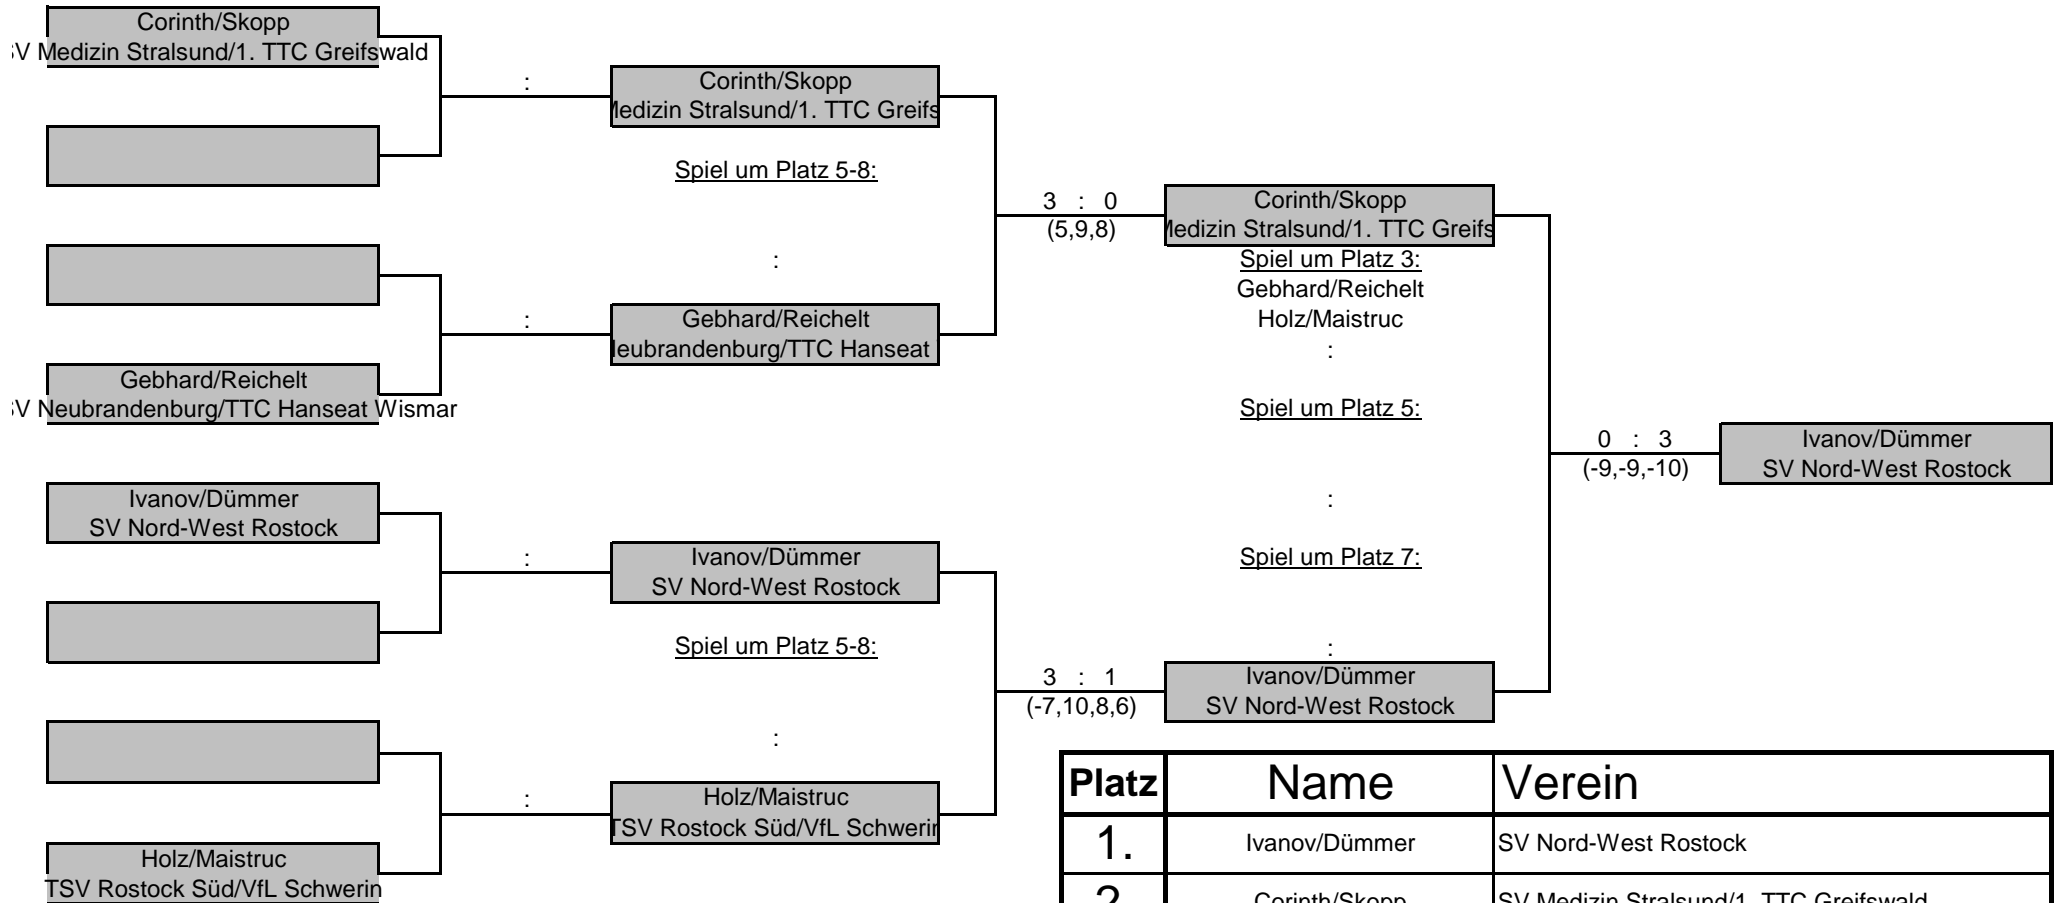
Corinth/Skopp
V Medizin Stralsund/1. TTC Greifswald

:

Corinth/Skopp
ledizin Stralsund/1. TTC Greifs

Spiel um Platz 5-8:

:

Gebhard/Reichelt
leubrandenburg/TTC Hanseat

:

Gebhard/Reichelt
V Neubrandenburg/TTC Hanseat Wismar

3 : 0
(5,9,8)

Corinth/Skopp
ledizin Stralsund/1. TTC Greifs

Spiel um Platz 3:
Gebhard/Reichelt
Holz/Maistruc
:

Spiel um Platz 5:

:

Spiel um Platz 7:

:

0 : 3
(-9,-9,-10)

Ivanov/Dümmer
SV Nord-West Rostock

Ivanov/Dümmer
SV Nord-West Rostock

:

Ivanov/Dümmer
SV Nord-West Rostock

Spiel um Platz 5-8:

:

3 : 1
(-7,10,8,6)

Ivanov/Dümmer
SV Nord-West Rostock

:

Holz/Maistruc
TSV Rostock Süd/VfL Schweri

Holz/Maistruc
TSV Rostock Süd/VfL Schwerin

| Platz | Name | Verein |
|---|---|---|
| 1. | Ivanov/Dümmer | SV Nord-West Rostock |
| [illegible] | Corinth/Skopp | SV Medizin Stralsund/1. TTC Greifswald |